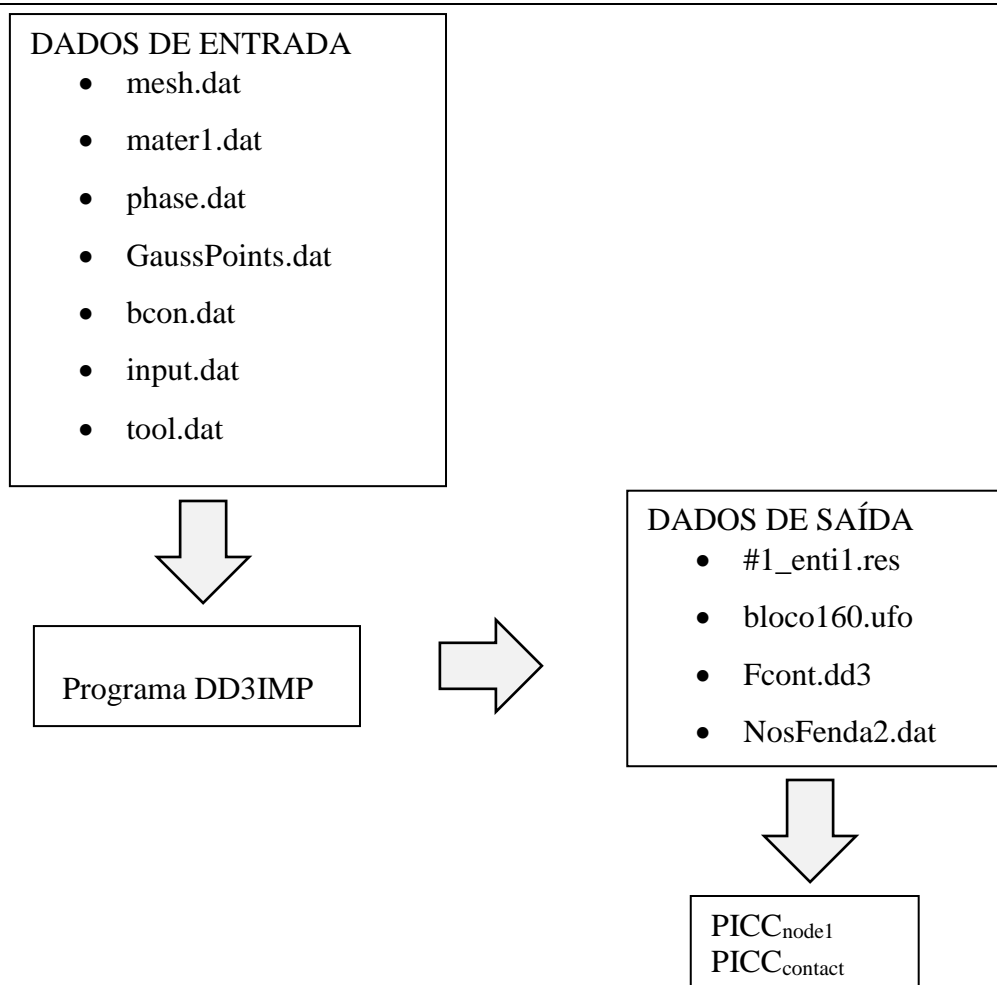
DADOS DE ENTRADA

- mesh.dat
- mater1.dat
- phase.dat
- GaussPoints.dat
- bcon.dat
- input.dat
- tool.dat

Programa DD3IMP

DADOS DE SAÍDA

- #1_enti1.res
- bloco160.ufo
- Fcont.dd3
- NosFenda2.dat

$PICC_{node1}$
$PICC_{contact}$